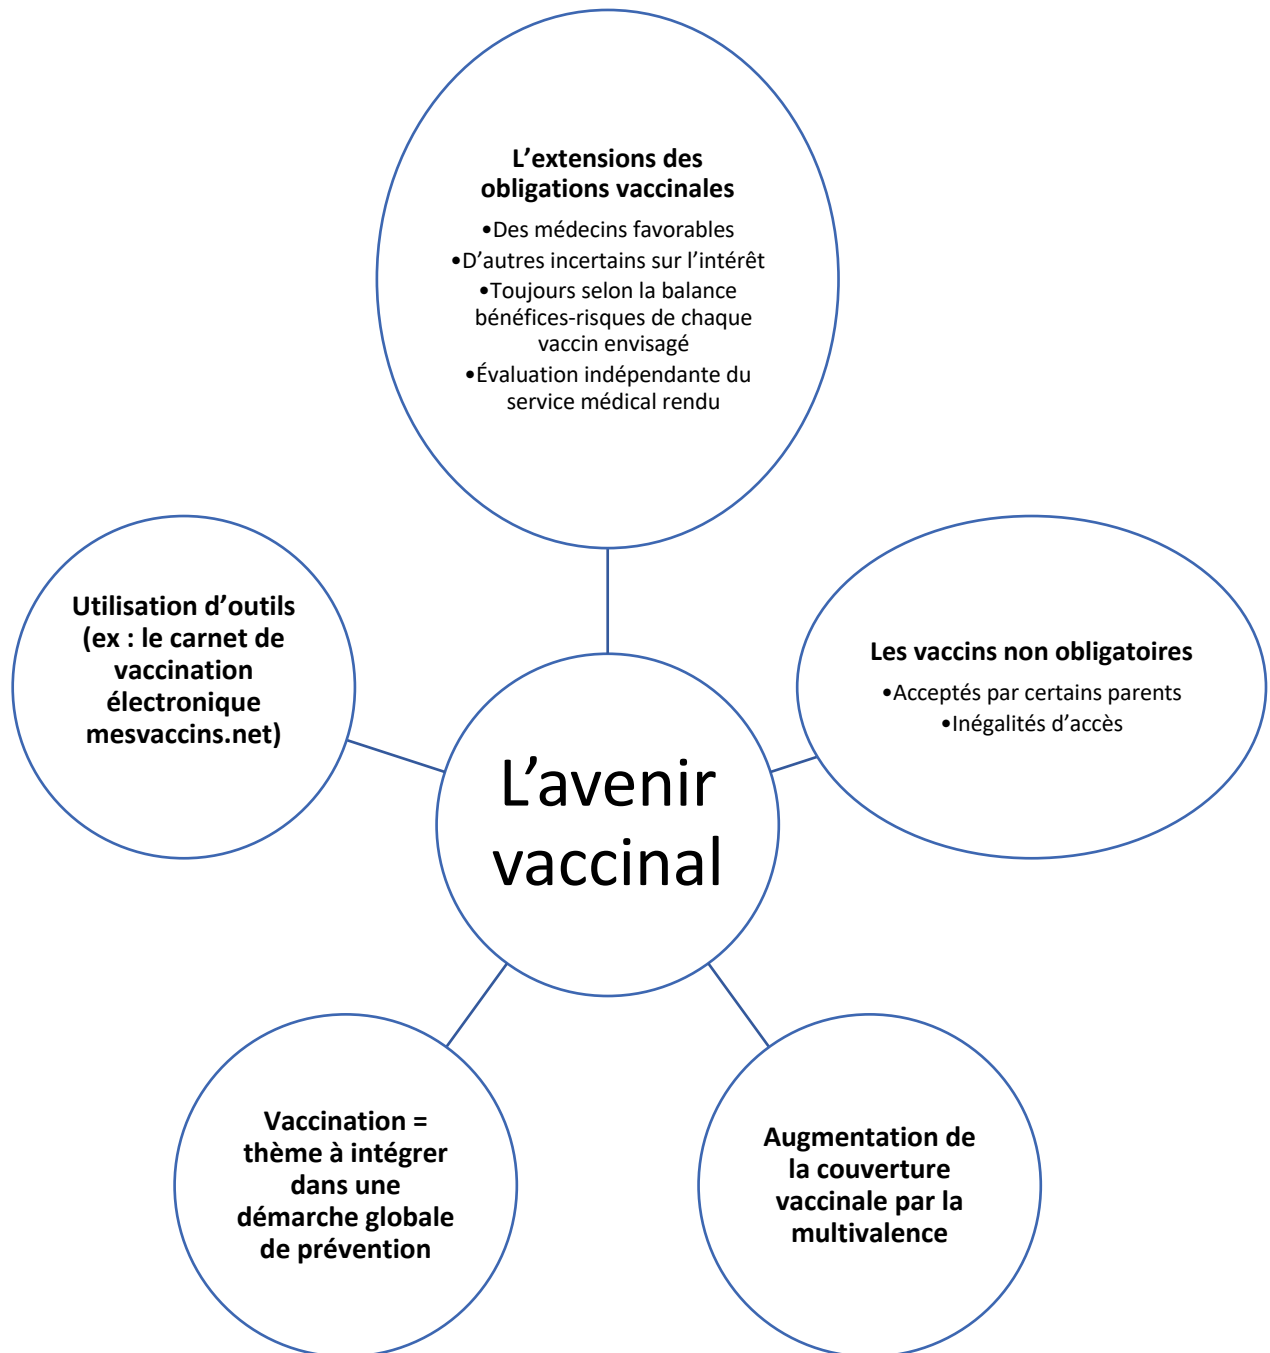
L'extensions des obligations vaccinales

•Des médecins favorables
•D'autres incertains sur l'intérêt
•Toujours selon la balance bénéfices-risques de chaque vaccin envisagé
•Évaluation indépendante du service médical rendu

Utilisation d'outils (ex : le carnet de vaccination électronique mesvaccins.net)

L'avenir vaccinal

Les vaccins non obligatoires

•Acceptés par certains parents
•Inégalités d'accès

Vaccination = thème à intégrer dans une démarche globale de prévention

Augmentation de la couverture vaccinale par la multivalence